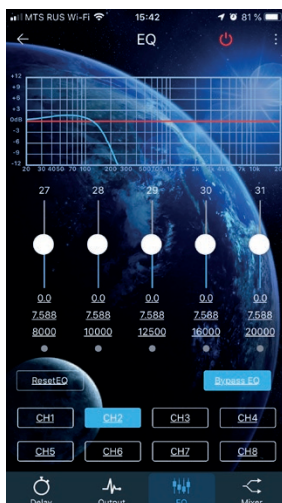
MTS RUS Wi-Fi 15:42 81 %

EQ

+12
+9
+6
+3
0dB
-3
-6
-9
-12
20 30 40 50 70 100 200 300 500 700 1k 2k 3k 5k 7k 10k 20

27 28 29 30 31

0.0 0.0 0.0 0.0 0.0
7.588 7.588 7.588 7.588 7.588
8000 10000 12500 16000 20000

ResetEQ
Bypass EQ

CH1 CH2 CH3 CH4
CH5 CH6 CH7 CH8

Delay Output EQ Mixer